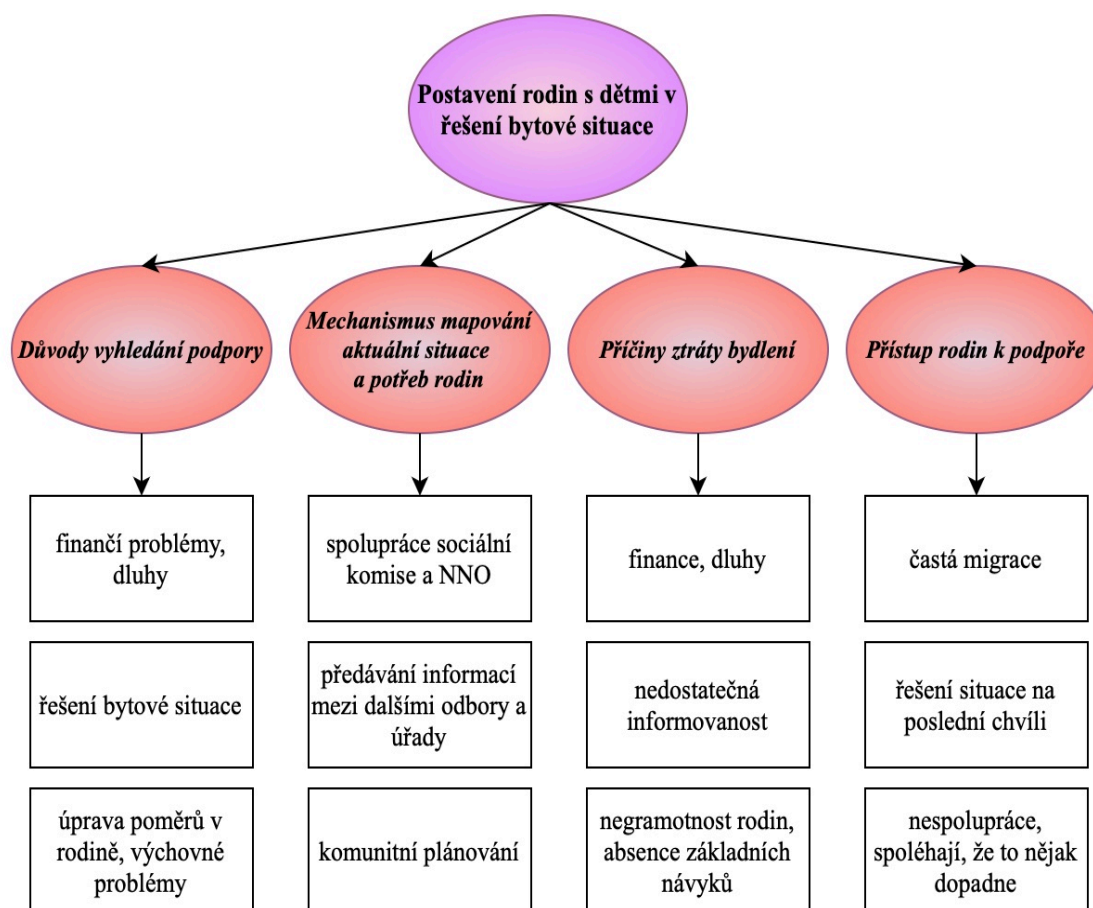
Postavení rodin s dětmi v řešení bytové situace

Důvody vyhledání podpory

finančí problémy, dluhy

řešení bytové situace

úprava poměrů v rodině, výchovné problémy

Mechanismus mapování aktuální situace a potřeb rodin

spolupráce sociální komise a NNO

předávání informací mezi dalšími odbory a úřady

komunitní plánování

Příčiny ztráty bydlení

finance, dluhy

nedostatečná informovanost

negramotnost rodin, absence základních návyků

Přístup rodin k podpoře

častá migrace

řešení situace na poslední chvíli

nespolupráce, spoléhají, že to nějak dopadne